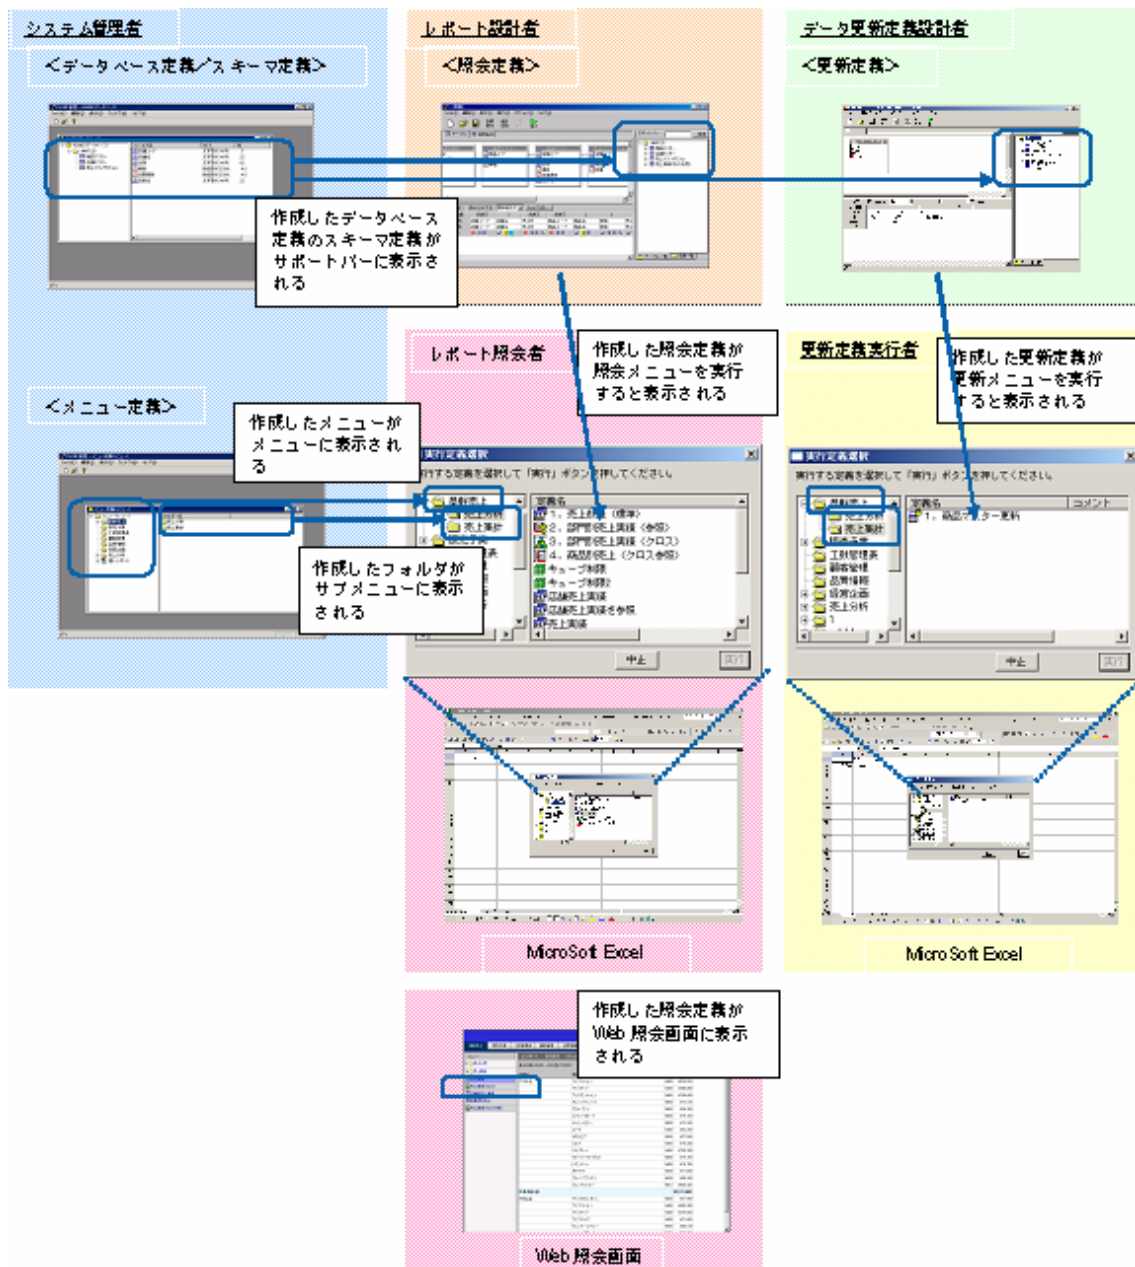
システム管理者

<データベース定義/スキーマ定義>

レポート設計者

<照会定義>

データ更新定義設計者

<更新定義>

作成したデータベース定義のスキーマ定義がサポートバーに表示される

レポート照会者

作成した照会定義が照会メニューを実行すると表示される

更新定義実行者

作成した更新定義が更新メニューを実行すると表示される

<メニュー定義>

作成したメニューがメニューに表示される

実行定義選択

実行する定義を選択して「実行」ボタンを押してください。

部門売上

売上分析

売上集計

定義名

1. 売上日報（標準）

2. 部門別売上実績（参照）

3. 部門別売上実績（クロス）

4. 商品別売上（クロス参照）

キューブ制御

キューブ制御

店舗別売上実績

店舗別売上実績を参照

売上実績

作成したフォルダがサブメニューに表示される

中止

実行

実行定義選択

実行する定義を選択して「実行」ボタンを押してください。

部門売上

売上集計

定義名

コメント

1. 商品マスター更新

工数管理表

顧客管理

品質管理

経営企画

売上分析

中止

実行

MicroSoft Excel

MicroSoft Excel

作成した照会定義がWeb照会画面に表示される

Web照会画面